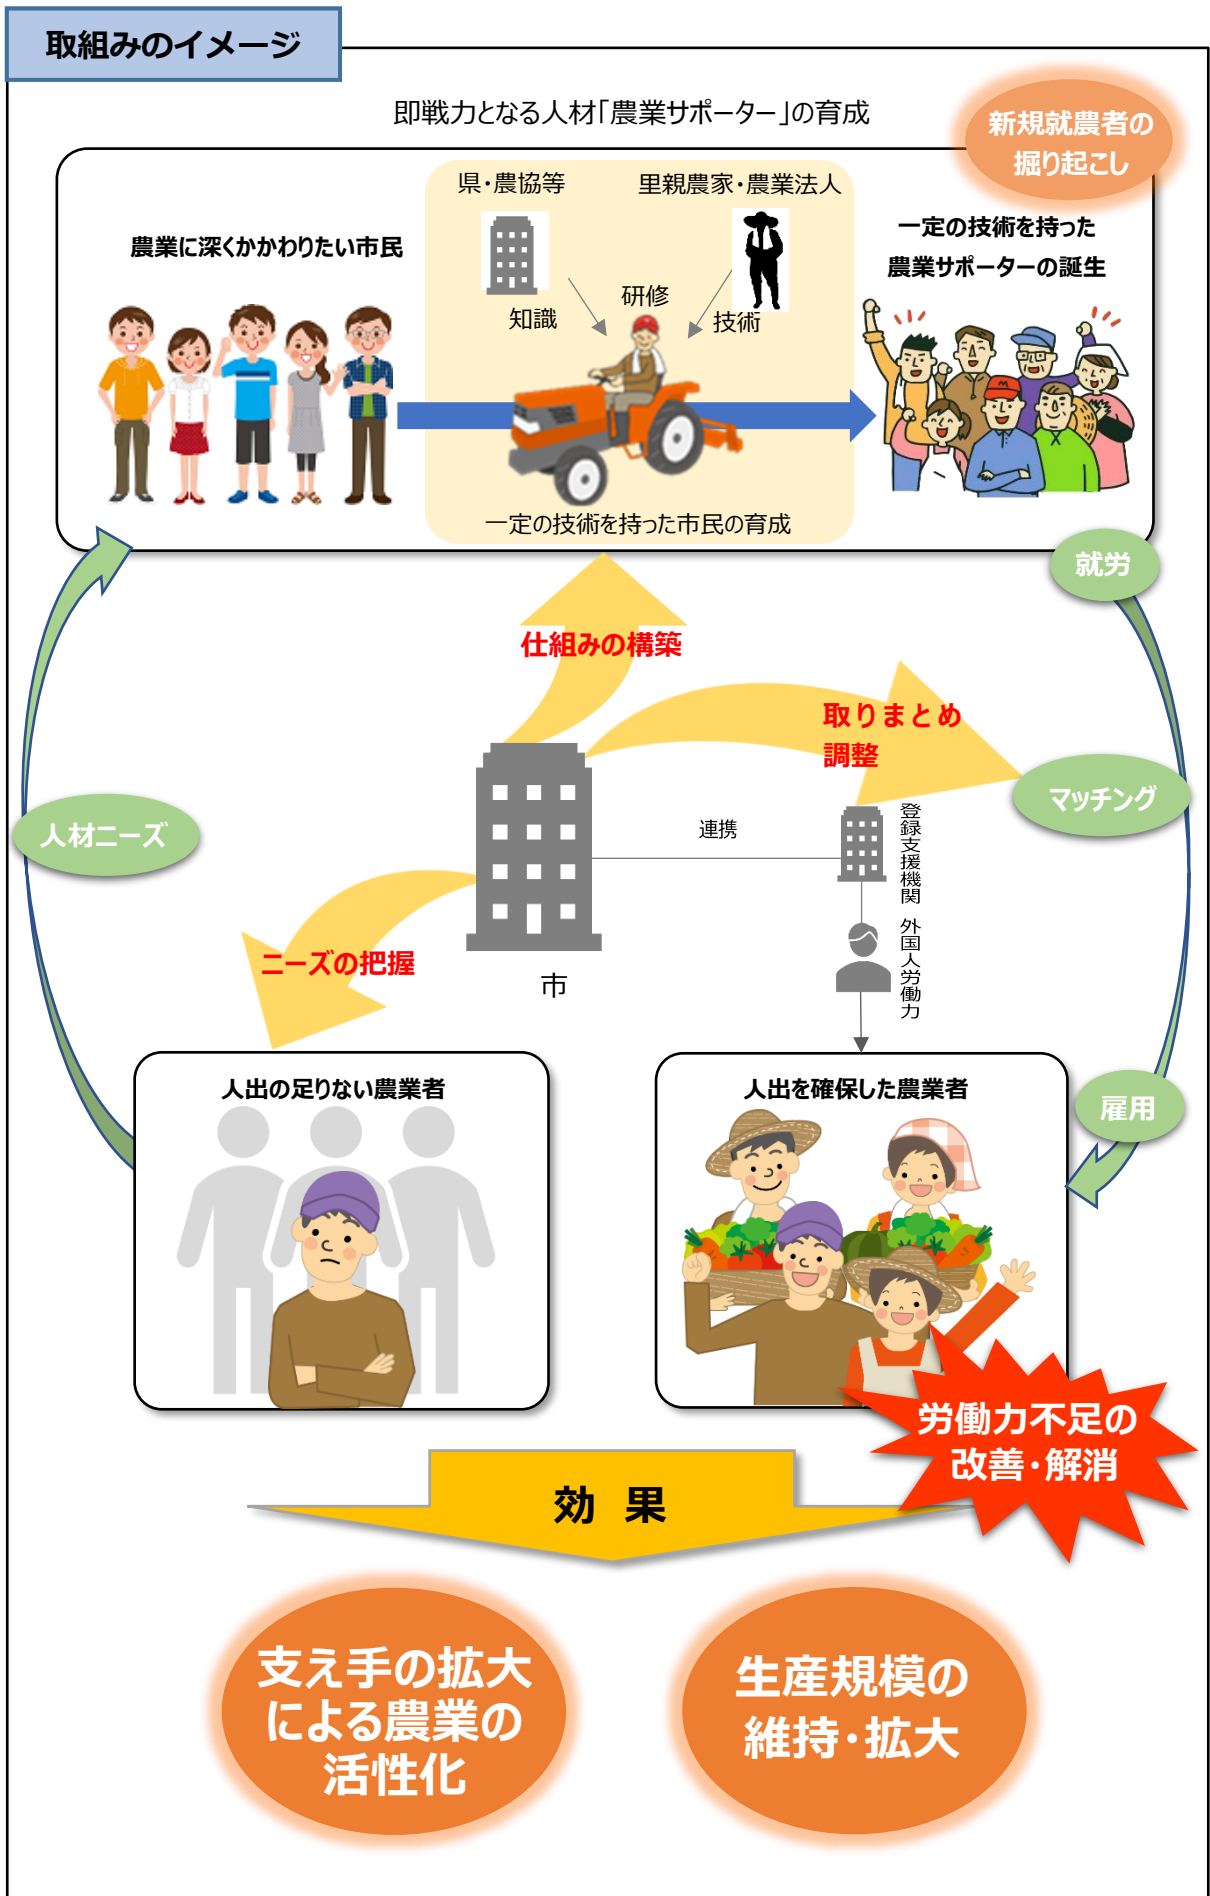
取組みのイメージ

即戦力となる人材「農業サポーター」の育成

新規就農者の掘り起こし

県・農協等

里親農家・農業法人

農業に深くかかわりたい市民

知識

研修

技術

一定の技術を持った農業サポーターの誕生

一定の技術を持った市民の育成

就労

仕組みの構築

取りまとめ
調整

マッチング

人材ニーズ

連携

登録支援機関

外国人労働力

ニーズの把握

市

人出の足りない農業者

人出を確保した農業者

雇用

労働力不足の改善・解消

効　果

支え手の拡大による農業の活性化

生産規模の維持・拡大